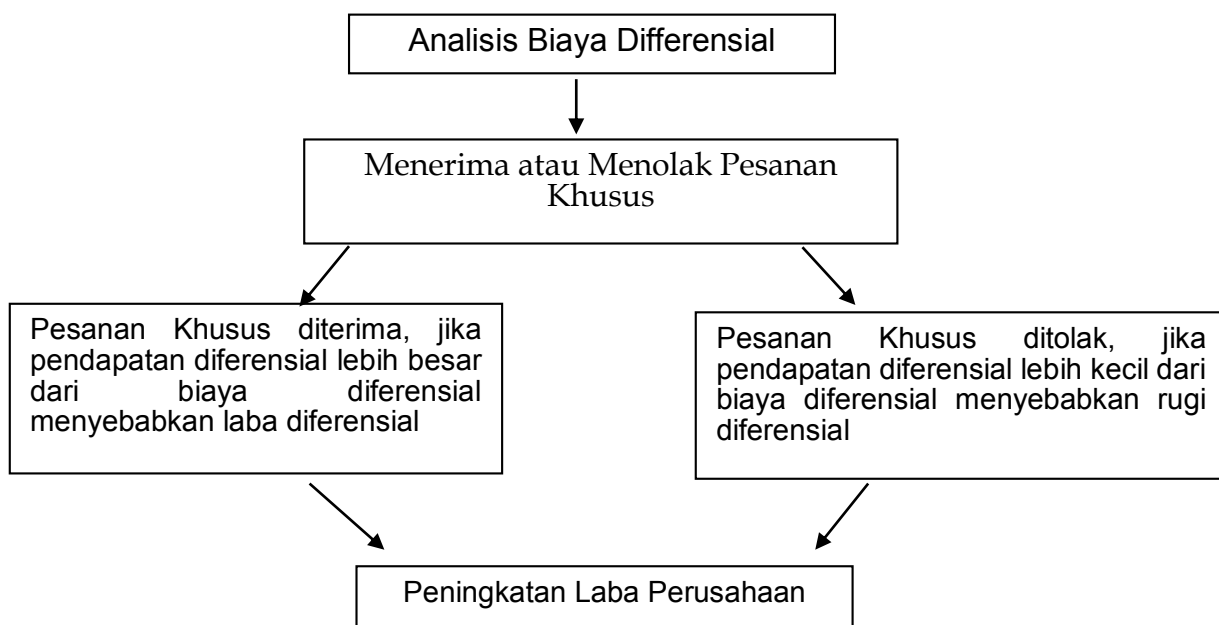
Analisis Biaya Differensial

Menerima atau Menolak Pesanan Khusus

Pesanan Khusus diterima, jika pendapatan diferensial lebih besar dari biaya diferensial menyebabkan laba diferensial

Pesanan Khusus ditolak, jika pendapatan diferensial lebih kecil dari biaya diferensial menyebabkan rugi diferensial

Peningkatan Laba Perusahaan